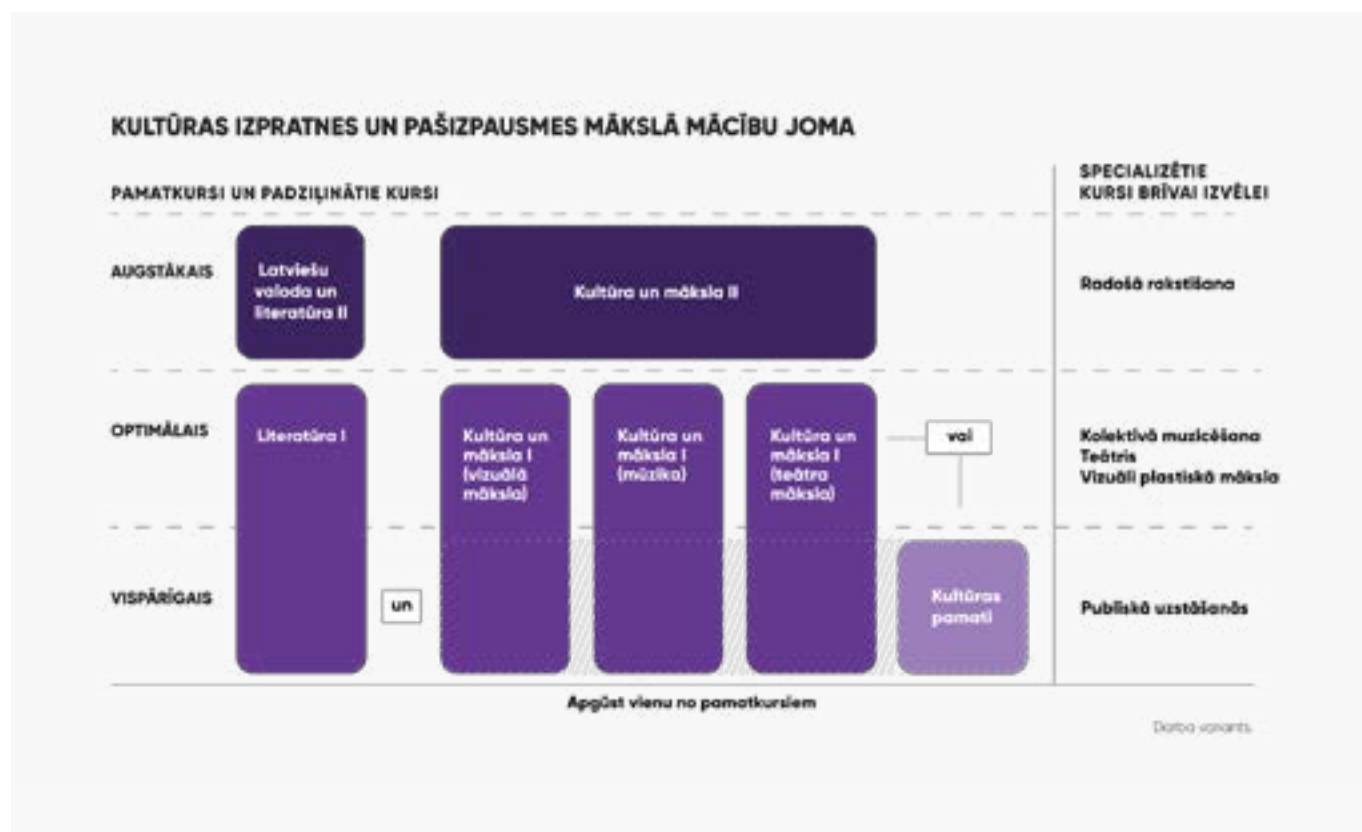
KULTŪRAS IZPRATNES UN PAŠIZPAUSMES MĀKSLĀ MĀCĪBU JOMA

PAMATKURSI UN PADZIĻINĀTIE KURSI

SPECIALIZĒTIE KURSI BRĪVAI IZVĒLEI

AUGSTĀKAIS

Latviešu valoda un literatūra II

Kultūra un māksla II

Radošā rakstīšana

OPTIMĀLAIS

Literatūra I

Kultūra un māksla I (vizuālā māksla)

Kultūra un māksla I (mūzika)

Kultūra un māksla I (teātra māksla)

vai

Kolektīvā muzicēšana
Teātris
Vizuāli plastiskā māksla

VISPĀRĪGAIS

un

Kultūras pamati

Publiskā uzstāšanās

Apgūst vienu no pamatkursiem

Darba variants